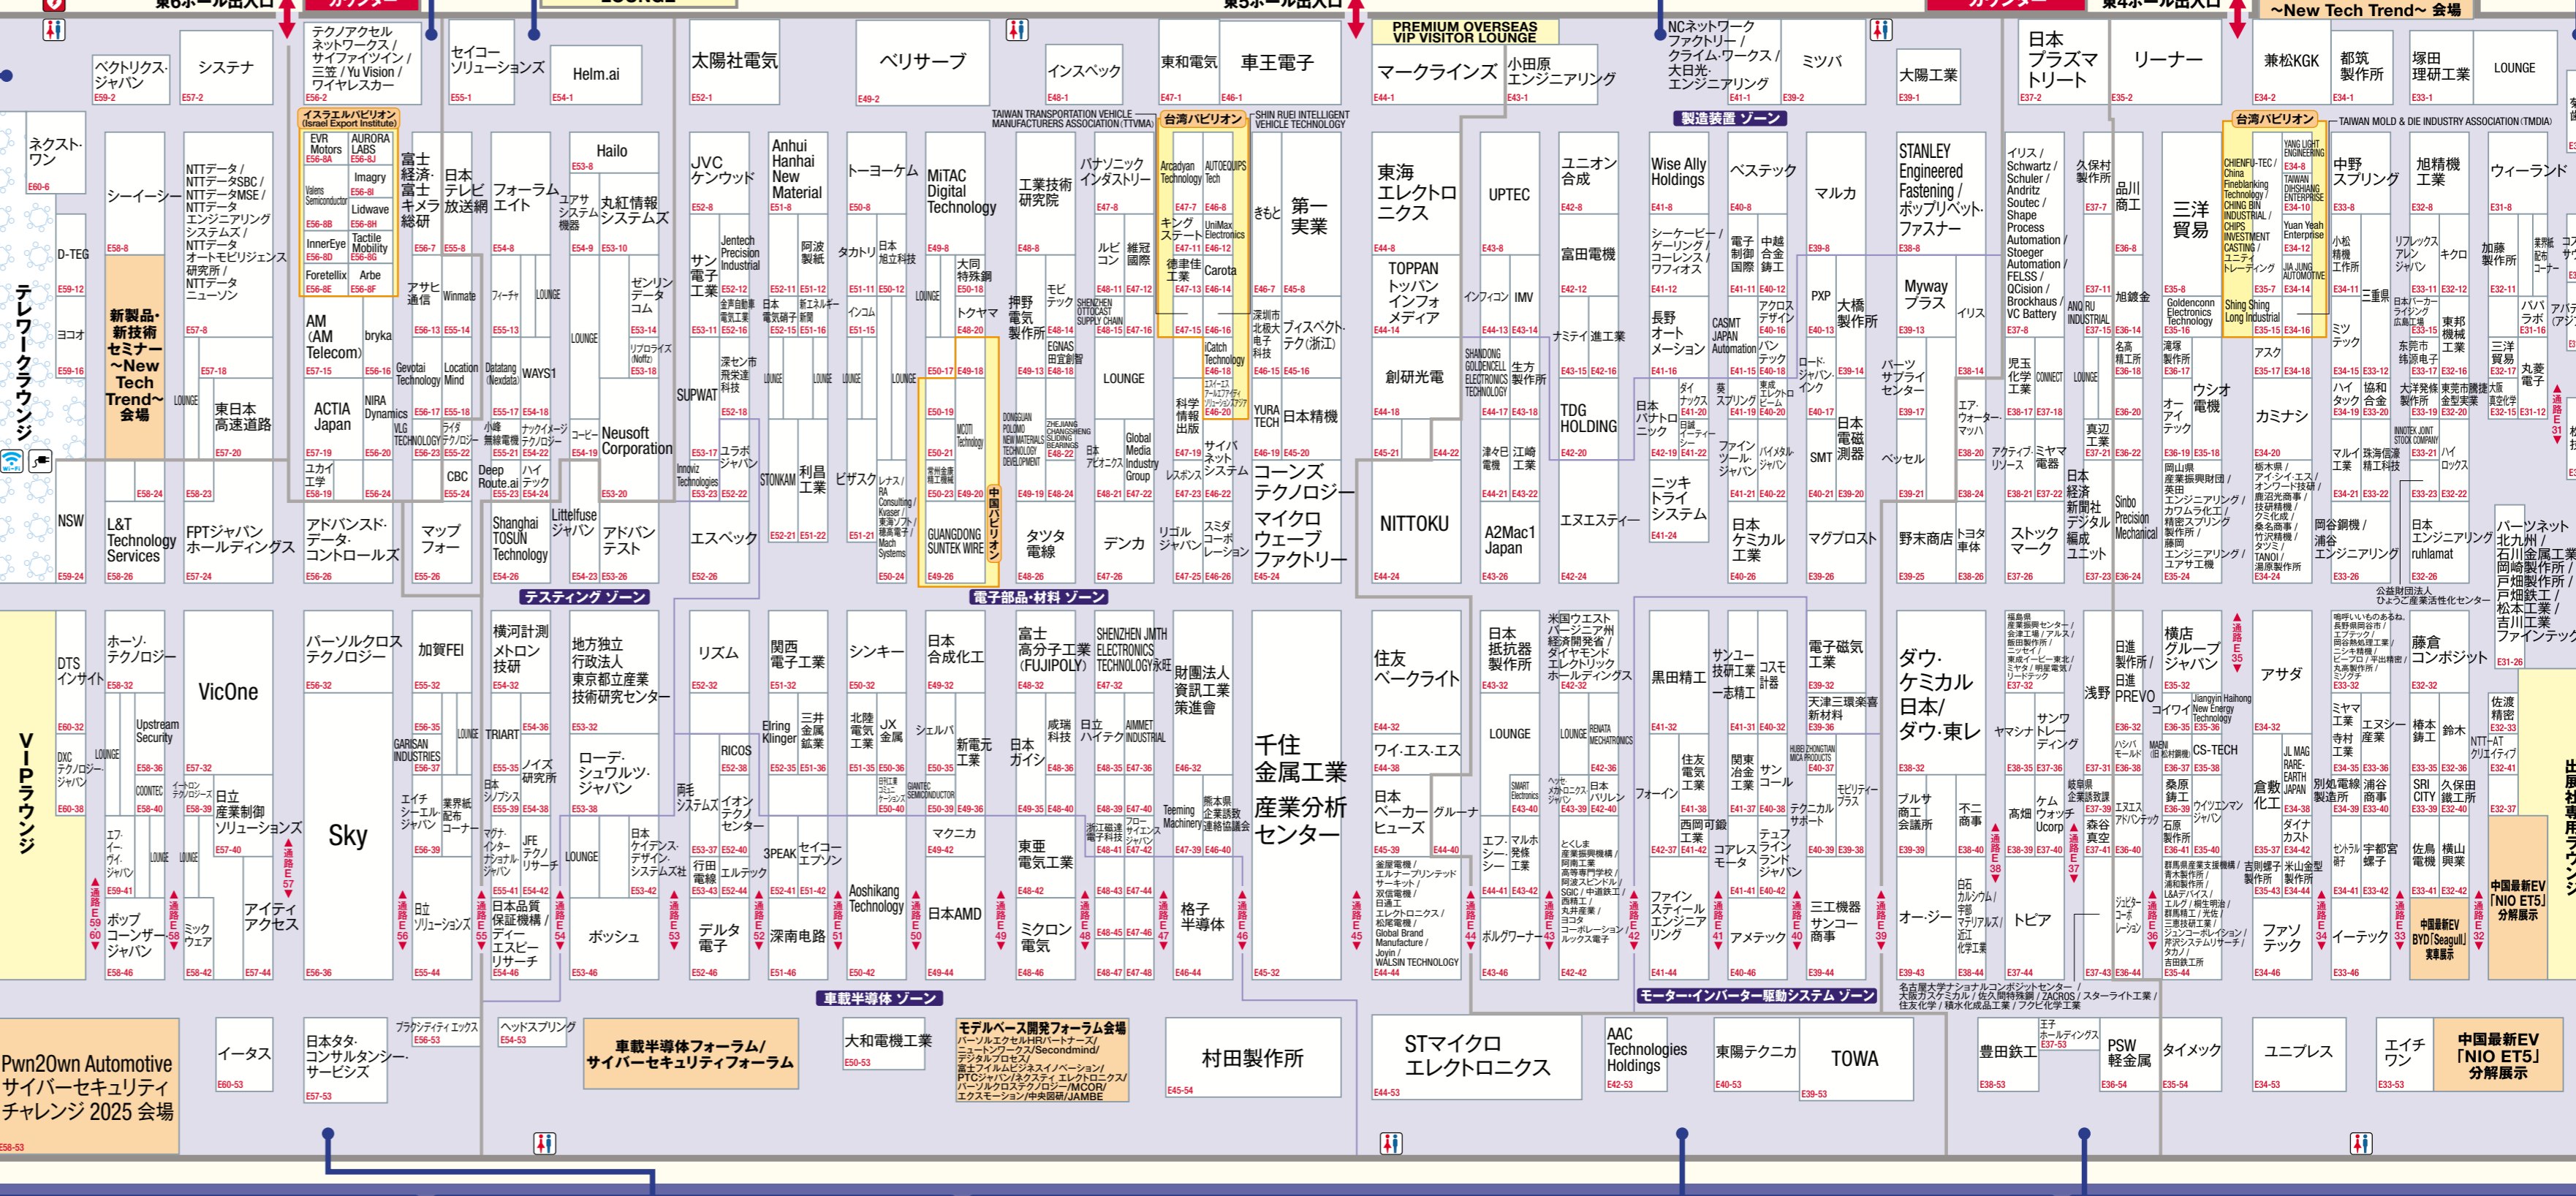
東6ホール出入口

LOUNGE

東5ホール出入口

PREMIUM OVERSEAS VIP VISITOR LOUNGE

東4ホール出入口

~New Tech Trend~ 会場

ベクトリクス・ジャパン E59-2

システナ E57-2

テクノアクセル ネットワークス / サイファーワイン / 三笠 / Yu Vision / ワイヤレスカー E56-2

セイコーソリューションズ E55-1

Helm.ai E54-1

太陽社電気 E52-1

ベリサーブ E49-2

インスペック E48-1

東和電気 E47-1

車王電子 E46-1

マークラインズ E44-1

小田原エンジニアリング E43-1

NCネットワーク ファクトリー / クライム・ワークス / 大日光・エンジニアリング E41-1

ミツバ E39-2

大陽工業 E39-1

日本プラズマトリート E37-2

リーナー E35-2

兼松KGK E34-2

都築製作所 E34-1

塚田理研工業 E33-1

LOUNGE

イスラエルパビリオン (Israel Export Institute)

TAIWAN TRANSPORTATION VEHICLE MANUFACTURERS ASSOCIATION (TTVMA)

台湾パビリオン

SHIN RUEI INTELLIGENT VEHICLE TECHNOLOGY

製造装置 ゾーン

台湾パビリオン

TAIWAN MOLD & DIE INDUSTRY ASSOCIATION (TMDIA)

ネクスト・ワン E60-6

シーイーシー E58-8

NTTデータ / NTTデータSBC / NTTデータMSE / NTTデータ エンジニアリングシステムズ / NTTデータ オートモビリジェンス研究所 / NTTデータ ニューソン E57-8

EVR Motors E56-8A

AURORA LABS E56-8J

Imagry E56-8I

Valens Semiconductor

Lidwave E56-8H

InnerEye E56-8D

Tactile Mobility E56-8G

Foretellix E56-8E

Arbe E56-8F

富士経済・富士キメラ総研 E56-7

日本テレビ放送網 E55-8

フォーラムエイト E54-8

Hailo E53-8

ユアサシステム機器 E54-9

丸紅情報システムズ E53-10

JVCケンウッド E52-8

Anhui Hanhai New Material E51-8

トーヨーケム E50-8

MiTAC Digital Technology E49-8

工業技術研究院 E48-8

パナソニック インダストリー E47-8

Arcadyan Technology E47-7

AUTOEQUIPS Tech E46-8

キングステート E47-11

UniMax Electronics E46-12

きもと

第一実業

東海エレクトロニクス E44-8

UPTEC E43-8

ユニオン合成 E42-8

Wise Ally Holdings E41-8

ベステック E40-8

マルカ E39-8

STANLEY Engineered Fastening / ポップリベット・ファスナー E38-8

イリス / Schwartz / Schuler / Andritz / Soutec / Shape Process Automation / Stoeger Automation / FELSS / QCision / Brockhaus / VC Battery E37-8

久保村製作所 E37-7

品川商工 E36-8

三洋貿易 E35-8

中野スプリング E33-8

旭精機工業 E32-8

ウィーランド E31-8

D-TEG E59-12

ヨコオ

E59-16

テレワークラウンジ

新製品・新技術セミナー ~New Tech Trend~ 会場

E57-18

LOUNGE

AM (AM Telecom) E57-15

bryka E56-16

アサヒ通信 E56-13

Winmate E55-14

フィーチャ E55-13

LOUNGE

LOUNGE

ゼンリンデータコム E53-14

リブロライズ (Noffz) E53-18

サン電子工業 E53-11

Jentech Precision Industrial

阿波製紙

全利創新事業 日本電気硝子 E52-11

新エネルギー新聞 E52-15 E51-12

タカトリ

日本旭立科技

イシム E51-11 E50-12

LOUNGE

大同特殊鋼 E50-18

トクヤマ E48-20

押野電気製作所 E49-13

モビテック E48-18

SHENZHEN OTTOCAST SUPPLY CHAIN E48-15

ルビコン E48-11

維冠國際 E47-12

徳聿佳工業 E47-13

Carota E46-14

深圳市北极大电子科技 E46-17

フィスペクト・テク(浙江) E45-16

TOPPAN トッパン インフォメディア E44-14

インフィコン E44-13

IMV E43-14

ナミテイ E43-15

進工業 E42-16

富田電機 E42-12

シーケービー / ゲーリング / コーレンス / ワフィオス E41-12

電子制御国際 E41-11

中越合金鋳工 E40-12

PXP E40-13

大橋製作所 E39-14

Myway プラス E39-13

イリス

品鋳金

旭鍍金

ANQ RU INDUSTRIAL E37-15

名高精工所 E36-18

Goldenconn Electronics Technology E35-16

CHIENFU-TEC / China Fineblanking Technology / CHING BIN INDUSTRIAL / CHIPS INVESTMENT CASTING / ユニティ トレーディング E35-7

Shing Shing Long Industrial E35-15

YANG LIGHT ENGINEERING E34-8

TAIWAN DIHSHIANG ENTERPRISE E34-10

Yuan Yeah Enterprise E34-12

JIA JUNG AUTOMOTIVE E34-14

小松精機工作所 E34-11

三重県

リフレックス アレン ジャパン E33-11

キクロ E32-12

加藤製作所 E32-11

東邦化学

日本バーカーライジング広島工場 E33-15

東邦機械工業 E32-16

ミツテック E34-15

パパラボ E31-16

東日本高速道路 E57-20

ACTIA Japan E57-19

NIRA Dynamics E56-20

Gevotai Technology E56-17

Location Mind E55-18

Datatang (Nexdata) E55-17

WAYS1 E54-18

VLG TECHNOLOGY E56-23

ライダーテクノロジー E55-21

小峰無線電機 E55-22

ナックイメージテクノロジー E54-21

コーピー E54-19

SUPWAT

深セン市飛荣達科技 E52-18

LOUNGE

LOUNGE

LOUNGE

LOUNGE

Neusoft Corporation E53-20

ユカイ工学 E58-19

CBC E55-24

Deep Route.ai E55-23

ハイテック E54-24

Innoviz Technologies E53-23

ユラボ ジャパン E53-17

STONKAM E52-21

利昌工業 E51-22

ビザスク E51-21

レナ / RA Consulting / Kvaser / 東海ソフト / 鳴海電子 / Mach Systems E50-24

常州金康精工機械 E50-23

MCOT Technology E49-20

中国パビリオン

GUANGDONG SUNTEK WIRE E49-26

DONGGUAN POLOMO NEW MATERIALS TECHNOLOGY DEVELOPMENT E49-19

ZHEJIANG CHANGSHENG SLIDING BEARINGS E48-22

EGNAS 田宮製

LOUNGE

日阪アセンブリ E48-21

Global Media Industry Group E47-22

科学情報出版 E47-19

iCatch Technology E46-18

エイ・アール・アイ・アフディ ソリューションズアジア E46-20

サイバーネットシステム E46-22

YURA TECH E46-19

日本精機 E45-20

レスポス

コーンズテクノロジー

NITTOKU E44-24

創研光電 E44-18

E45-21

E44-22

SHANDONG GOLDENCELL ELECTRONICS TECHNOLOGY E44-17

生方製作所 E43-18

津々巳電機 E44-21

江崎工業 E43-22

TDG HOLDING E42-20

日本パナトロニック E41-20

ダイナックス E41-20

日鍛ヴィ E41-22

長野オートメーション E41-16

CASMT JAPAN Automation E41-15

アクロスエレクトロニクスデザイン E40-16

バンテック E40-18

ロードバランス・インク E40-17

日本電磁測器 E39-20

SMT E40-21

葵スプリング E41-19

東成エレクトロニクス E40-20

ファインツール・ジャパン E41-21

バイタルジャパン E40-22

パーツサプライセンター E39-17

ベッセル E39-21

エア・ウォーターマッハ E38-20

児玉化学工業 E38-17

CONNECT E37-18

LOUNGE

真辺工業 E37-21

日本経済新聞社 デジタル編成ユニット E37-23

アクティブリース E38-21

ミヤマ電器 E37-22

ウシオ電機 E35-18

カミナシ E34-20

オーアイテック E36-19

岡山県 エンジニアリング / 英田エンジニアリング / カワムラヒエ / 精密スプリング製作所 / 勝岡エンジニアリング / ユアサ工機 E35-24

栃木県 / アイシン・エイ / オンワード技研 / 湯沢光精工 / 技研精機 / クミ化成 / 桑島鉄工 / 竹沢精機 / タジミ / TANOI / 湯原製作所 E34-24

マルイ工業 E34-21

珠海信邁精工科技 E33-22

ハイロックス E32-22

INNOTEK JOINT STOCK COMPANY E33-21

アスク E35-17

ハイタック E34-19

協和合金 E33-20

東邦電子 E34-18

大洋発條 E33-19

東莞市騰達廣 E32-20

真空化学 E32-15

丸菱電子 E31-12

三洋貿易 E31-16

NSW E59-24

L&T Technology Services E58-26

FPTジャパン ホールディングス E57-24

アドバンスド・データ・コントロールズ E56-26

マップフォー E55-26

Shanghai TOSUN Technology E54-26

Littelfuse ジャパン E54-23

アドバンテスト E53-26

エスペック E52-26

タツタ電線 E48-26

デンカ E47-26

リゴルジャパン E47-25

スミダコーポレーション E46-26

マイクロウェーブファクトリー E45-24

A2Mac1 Japan E43-26

エヌエスティー E42-24

ニッキトライシステム E41-24

日本ケミカル工業 E40-26

マグプロスト E39-26

野末商店 E39-25

トヨタ車体 E38-26

ストックマーク E37-26

Sinbo Precision Mechanical E36-24

岡谷鋼機 / 浦谷 エンジニアリング E33-26

日本エンジニアリング ruhlamat E32-26

パーツネット 北九州 / 石川金属工業 / 岡崎製作所 / 戸畑製作所 / 戸畑鉄工 / 松本工業 / 吉川工業 ファインテック E31-26

公益財団法人 ひょうご産業活性化センター

テスティング ゾーン

電子部品・材料 ゾーン

DTS インサイト E60-32

ホーソ・テクノロジー E58-32

VicOne E57-32

パーソルクロステクノロジー E56-32

加賀FEI E55-32

横河計測 メトロン技研 E54-32

地方独立行政法人 東京都立産業技術研究センター E53-32

リズム E52-32

関西電子工業 E51-32

シンキー E50-32

日本合成化工 E49-32

富士高分子工業 (FUJIPOLY) E48-32

SHENZHEN JMTH ELECTRONICS TECHNOLOGY E47-32

財団法人 資訊工業策進會 E46-32

千住金属工業 産業分析センター

住友ベークライト E44-32

日本抵抗器製作所 E43-32

米国ウエストバージニア州経済開発省 / ダイヤモンドエレクトリックホールディングス E42-32

黒田精工 E41-32

サンユー技研工業 一志精工 E41-31

コスモ計器 E40-32

電子磁気工業 E39-32

天津三環楽喜新材料 E39-36

ダウ・ケミカル日本 / ダウ・東レ E38-32

ヤマシナ

サンワトレーディング E37-31

浅野

日進製作所 / 日進PREVO E36-32

コイワイ

横店グループジャパン E35-32

Jiangyin Haihong New Energy Technology

アサダ E34-32

CS-TECH E35-38

藤倉コンポジット E32-32

Upstream Security

DXC テクノロジー・ジャパン E60-38

LOUNGE

E58-36

E57-38

GARISAN INDUSTRIES E56-37

LOUNGE

TRIART E55-36

ノイズ研究所 E54-36

ローデ・シュワルツ・ジャパン E53-38

RICOS E52-38

Elring Klinger

三井金属鉱業

北陸電気工業 E51-35

JX金属 E50-36

シェルパ

新電元工業 E50-35

日本ガイシ E49-36

成瑞科技 E48-36

日立ハイテク E48-35

AIMMET INDUSTRIAL E47-36

ワイ・エス・エス E44-38

LOUNGE

LOUNGE RENATA MECHATRONICS

住友電気工業 E41-38

関東冶金工業 E41-37

サンコール E40-38

HUBEI ZHONGTIAN MICA PRODUCTS E40-37

モビリティープラス

プルサ商工会議所 E39-39

不二商事 E38-40

高畑 E38-39

ケム ウォッチ Ucorp E37-40

岐阜県企業誘致課 E37-39

森谷真空 E37-41

桑原鋳工 E36-39

ウイリアン ジャパン

倉敷化工 E34-38

ミヤマ工業 E33-35

寺村工業 E33-36

エヌジー産業

椿本鋳工

鈴木

NTT-AT クリエイティブ E32-41

別処電機製造所 E34-39

浦谷商事 E33-40

SRI CITY E33-39

久保田鐵工所 E32-40

エフ・イー・ヴィ・ジャパン E59-41

COONTEC E58-40

日立産業制御ソリューションズ E57-40

Sky

エイチ・シー・エル・ジャパン E56-39

業界紙配布コーナー

マグナ・インターナショナル・ジャパン E55-41

JFEテクノリサーチ E54-42

LOUNGE

日本ケイデンス・デザイン・システムズ社 E53-42

両毛システムズ E52-40

イオンテクノセンター

行田電線 E52-43

エルテック E52-44

3PEAK E51-41

セイコーエプソン E51-42

マクニカ E49-42

東亜電気工業 E48-42

浙江盛通電子科技 E48-41

フローサイエンスジャパン E47-42

Teeming Machinery E47-39

熊本県企業誘致連絡協議会 E46-40

日本ベーカーヒューズ E45-39

グルーナ E44-40

エフ・シー・シー E44-41

マルホ発條工業 E43-42

とくしま産業振興機構 / 阿南工業 / 高等専門学校 / 阿波スピンドル / SGIC / 中道鉄工 / 西精工 / 丸井産業 / コーポレーション / ルックス電子 E42-42

西岡可鍛工業 E41-42

コアレスモータ E41-41

テュフラインランドジャパン E40-42

テクニカルサポート E40-39

ダイナカスト E34-42

宇都宮螺子 E33-42

佐鳥電機 E33-41

横山興業 E32-42

ボップコーンザージャパン E58-46

ミックウェア E58-42

アイティアクセス E57-44

日立ソリューションズ E55-44

日本品質保証機構 / ディーエスピーリサーチ E54-46

ボッシュ E53-46

デルタ電子 E52-46

深南电路 E51-46

Aoshikang Technology E50-42

日本AMD E49-44

ミクロン電気 E48-46

格子半導体 E46-44

金属電機 / エルナープリンテッドサーキット / 双信電機 / 日清工 エレクトロニクス / 松尾電機 / Global Brand Manufacture / Joyin / WALSIN TECHNOLOGY E44-44

ボルグワーナー E43-46

ファインスティールエンジニアリング E41-44

アメテック E40-46

三工機器 サンコー商事 E39-44

オー・ジー E39-43

日石テクノ / 宇部マテリアルズ / 近江化学工業 E38-44

トピア E37-44

ジンヤーコーポレーション E36-44

群馬県産業支援機構 / 青木製作所 / 清和製作所 / L&Aデバイス / エルグ / 桐生明治 / 群馬精工 / 光佐 / 三恵技研工業 / ジュンコーポレーション / 岸沢システムリサーチ / タカノ / 吉田鉄工所 E35-44

吉川螺子製作所 E35-43

山本金型製作所 E34-44

ファソテック E34-46

イーテック E33-46

中国最新EV BYD[Seagull] 実車展示

中国最新EV「NIO ET5」分解展示

出展社専用ラウンジ

VIPラウンジ

車載半導体 ゾーン

モーター・インバーター・駆動システム ゾーン

名古屋大学ナショナルコンポジットセンター / 大阪ガスケミカル / 佐久間特殊鋼 / ZACROS / スターライト工業 / 住友化学 / 積水化成品工業 / フクビ化学工業

Pwn2Own Automotive サイバーセキュリティ チャレンジ 2025 会場 E8-53

イータス E60-53

日本タタ・コンサルタンシー・サービシズ E57-53

ブラグシティエックス E56-53

ヘッドスプリング E54-53

車載半導体フォーラム/サイバーセキュリティフォーラム

大和電機工業 E50-53

モデルベース開発フォーラム会場 バーソルクロスHRパートナーズ/ガイアシステムズ/Secondmind/デジタルプロセス/富士フイルムビジネスイノベーション/PTCジャパン/ヘクスメエレクトロン/パーソルクロステクノロジー/MCOR/エクスモーション/中央図研/JAMBE

村田製作所 E45-54

STマイクロエレクトロニクス E44-53

AAC Technologies Holdings E42-53

東陽テクニカ E40-53

TOWA E39-53

豊田鉄工 E38-53

エフホールディングス E37-53

PSW 軽金属 E36-54

タイメック E35-54

ユニプレス E34-53

エイチワン E33-53

中国最新EV「NIO ET5」分解展示

通路E 59 58 57 56 55 54 53 52 51 50 49 48 47 46 45 44 43 42 41 40 39 38 37 36 35 34 33 32 31